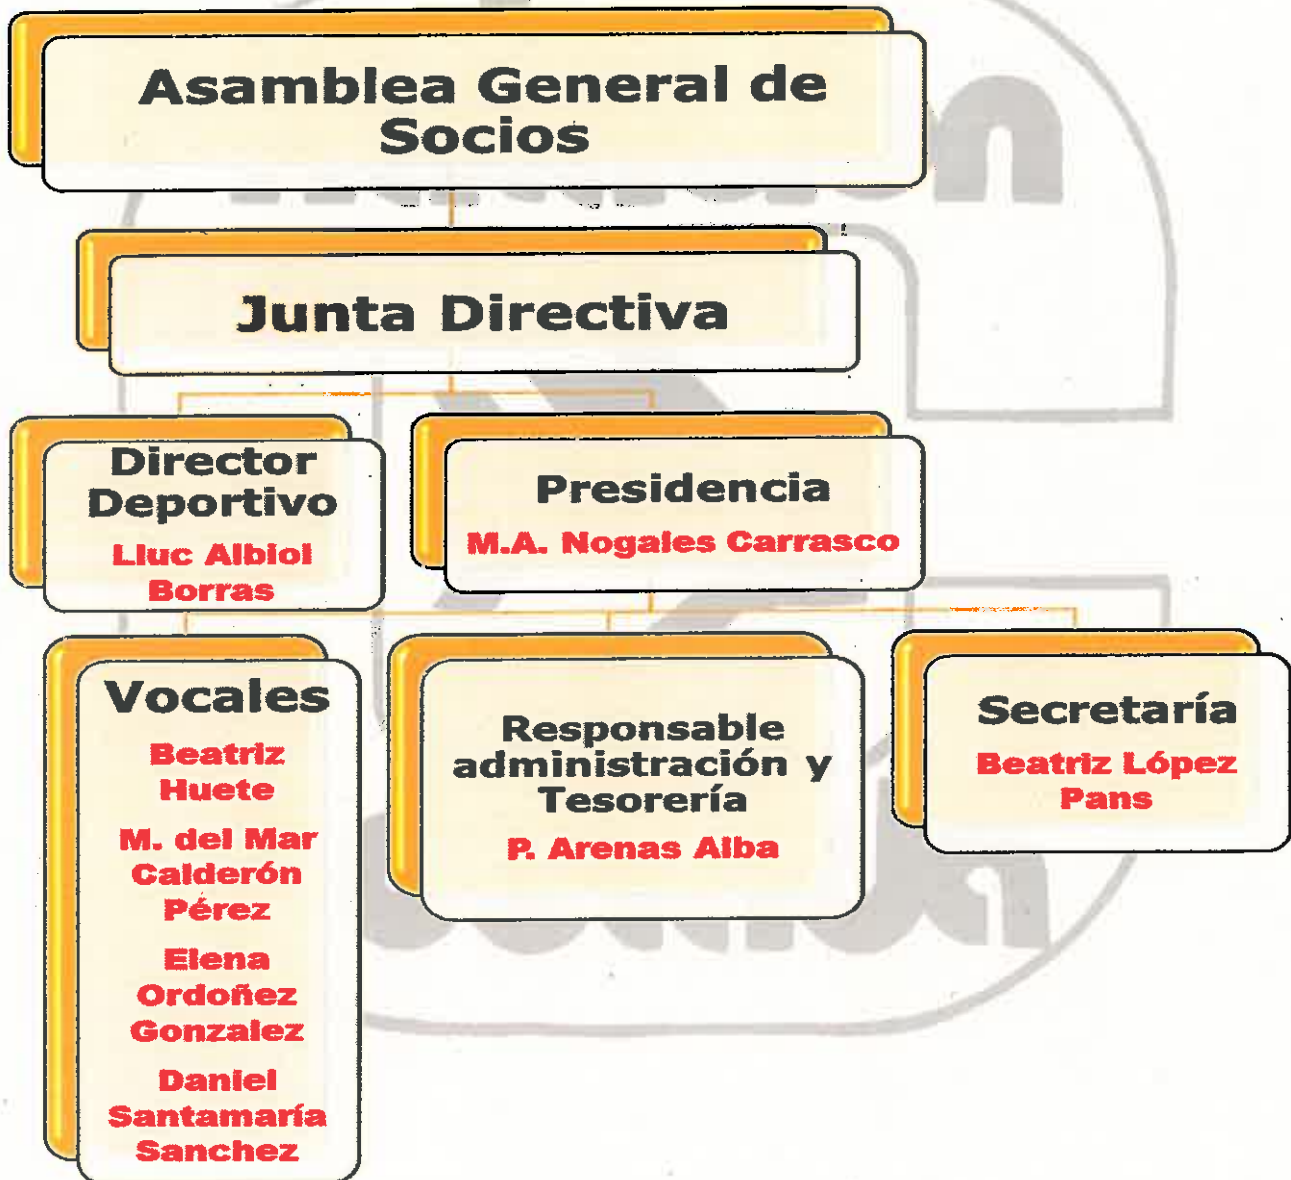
Asamblea General de Socios

Junta Directiva

Director Deportivo
Lluc Albiol Borras

Presidencia
M.A. Nogales Carrasco

Vocales
Beatriz Huete
M. del Mar Calderón Pérez
Elena Ordoñez Gonzalez
Daniel Santamaría Sanchez

Responsable administración y Tesorería
P. Arenas Alba

Secretaría
Beatriz López Pans